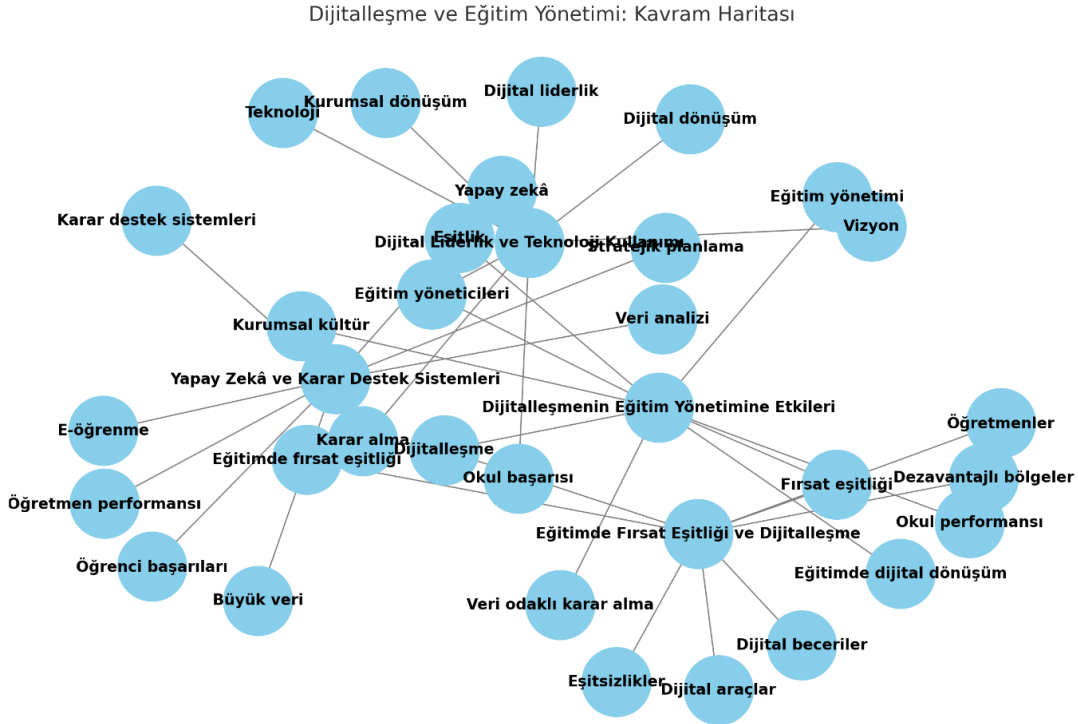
Dijitalleşme ve Eğitim Yönetimi: Kavram Haritası

Teknoloji

Kurumsal dönüşüm

Dijital liderlik

Dijital dönüşüm

Yapay zekâ

Eğitim yönetimi

Vizyon

Karar destek sistemleri

Eşitlik

Dijital Liderlik ve Teknoloji Kullanımı

Stratejik planlama

Eğitim yöneticileri

Veri analizi

Kurumsal kültür

Yapay Zekâ ve Karar Destek Sistemleri

Dijitalleşmenin Eğitim Yönetimine Etkileri

E-öğrenme

Karar alma

Dijitalleşme

Eğitimde fırsat eşitliği

Öğretmenler

Okul başarısı

Fırsat eşitliği

Dezavantajlı bölgeler

Öğretmen performansı

Okul performansı

Eğitimde Fırsat Eşitliği ve Dijitalleşme

Öğrenci başarıları

Eğitimde dijital dönüşüm

Büyük veri

Veri odaklı karar alma

Dijital beceriler

Eşitsizlikler

Dijital araçlar